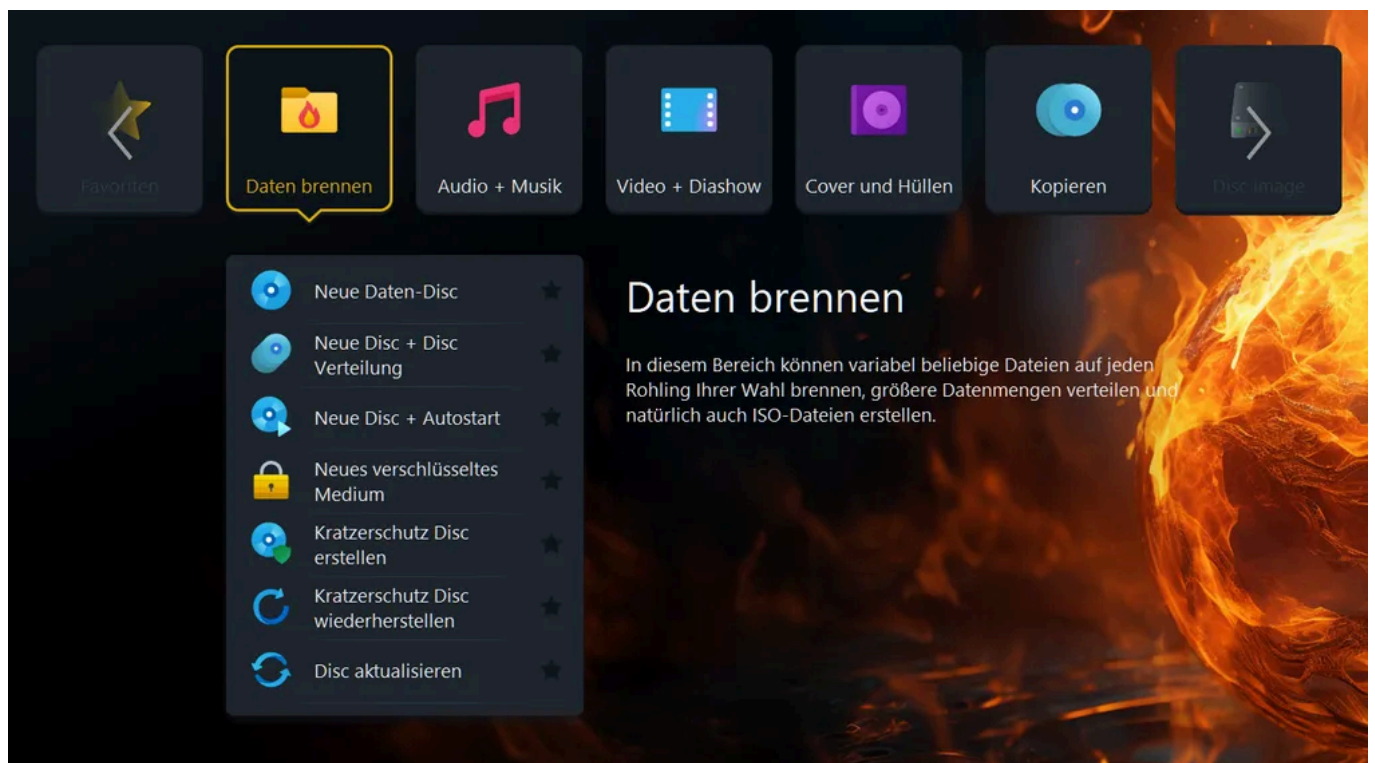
Favoriten

Daten brennen

Audio + Musik

Video + Diashow

Cover und Hüllen

Kopieren

Disc Image

Neue Daten-Disc

Neue Disc + Disc Verteilung

Neue Disc + Autostart

Neues verschlüsseltes Medium

Kratzerschutz Disc erstellen

Kratzerschutz Disc wiederherstellen

Disc aktualisieren

Daten brennen

In diesem Bereich können variabel beliebige Dateien auf jeden Rohling Ihrer Wahl brennen, größere Datenmengen verteilen und natürlich auch ISO-Dateien erstellen.